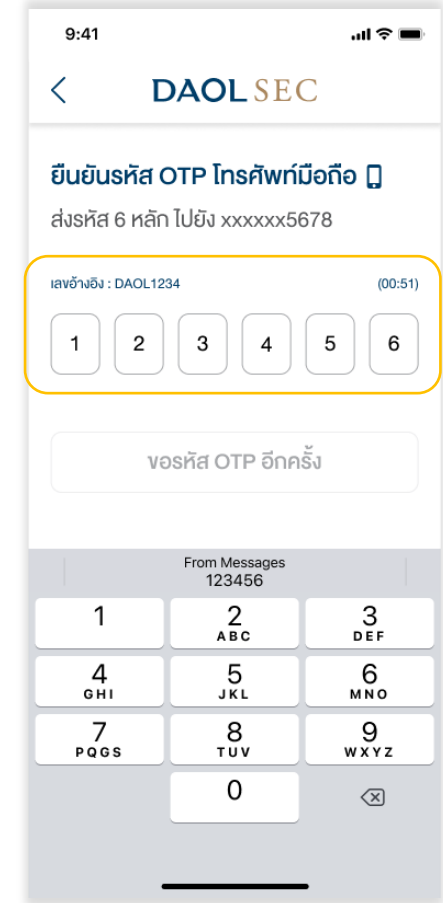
9:41

<

DAOL SEC

ยืนยันรหัส OTP โทรศัพท์มือถือ

ส่งรหัส 6 หลัก ไปยัง xxxxxx5678

เลขอ้างอิง : DAOL1234

(00:51)

1 2 3 4 5 6

ขอรหัส OTP อีกครั้ง

From Messages
123456

1

2
ABC

3
DEF

4
GHI

5
JKL

6
MNO

7
PQGS

8
TUV

9
WXYZ

0